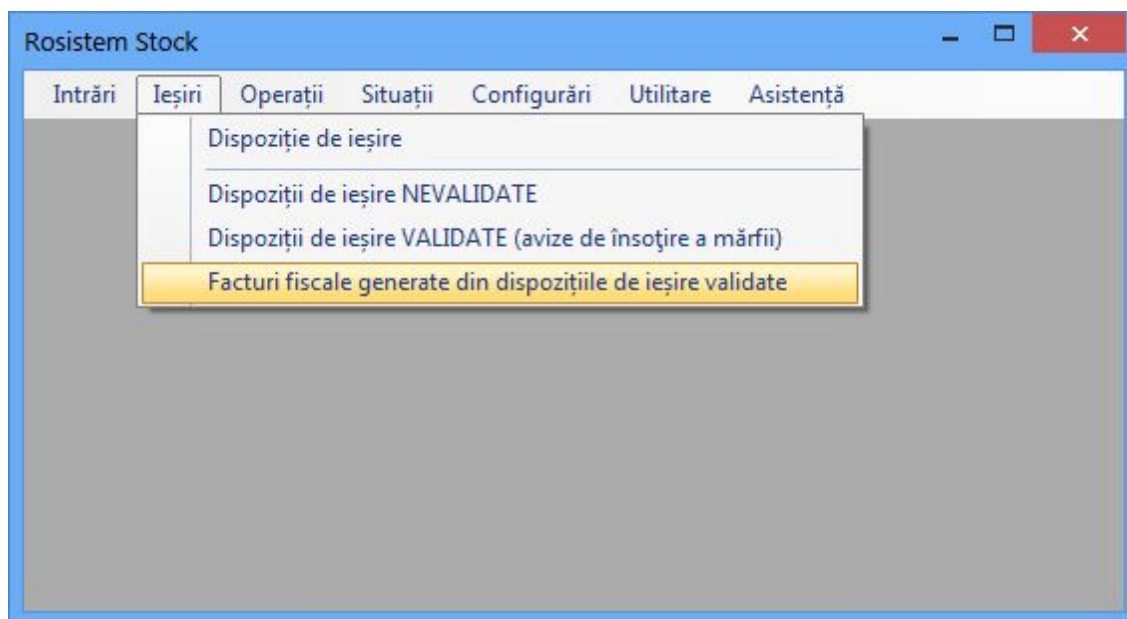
Rosistem Stock

Intrări Ieșiri Operații Situații Configurări Utilitare Asistență

Dispoziție de ieșire

Dispoziții de ieșire NEVALIDATE

Dispoziții de ieșire VALIDATE (avize de însoţire a mărfii)

Facturi fiscale generate din dispozițiile de ieșire validate